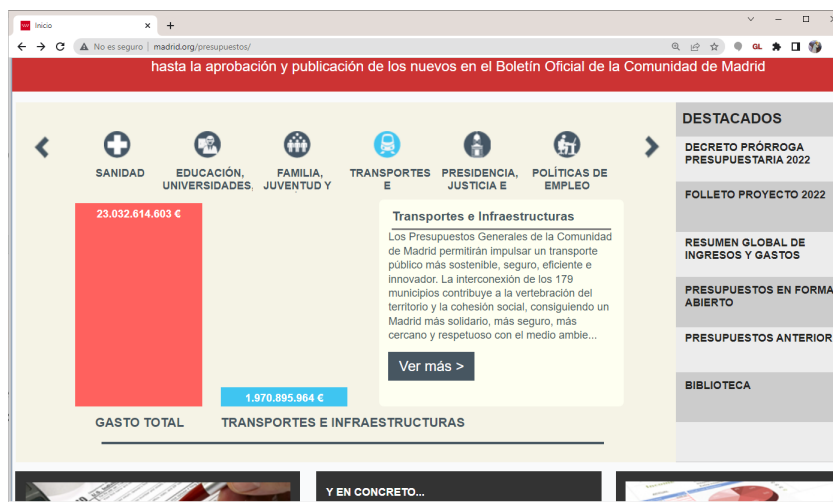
Inicio
No es seguro | madrid.org/presupuestos/
GL

hasta la aprobación y publicación de los nuevos en el Boletín Oficial de la Comunidad de Madrid

SANIDAD
EDUCACIÓN, UNIVERSIDADES,
FAMILIA, JUVENTUD Y
TRANSPORTES E
PRESIDENCIA, JUSTICIA E
POLÍTICAS DE EMPLEO

23.032.614.603 €

Transportes e Infraestructuras

Los Presupuestos Generales de la Comunidad de Madrid permitirán impulsar un transporte público más sostenible, seguro, eficiente e innovador. La interconexión de los 179 municipios contribuye a la vertebración del territorio y la cohesión social, consiguiendo un Madrid más solidario, más seguro, más cercano y respetuoso con el medio ambie...

Ver más >

1.970.895.964 €

GASTO TOTAL
TRANSPORTES E INFRAESTRUCTURAS

DESTACADOS
DECRETO PRÓRROGA PRESUPUESTARIA 2022
FOLLETO PROYECTO 2022
RESUMEN GLOBAL DE INGRESOS Y GASTOS
PRESUPUESTOS EN FORMA ABIERTO
PRESUPUESTOS ANTERIOR
BIBLIOTECA

Y EN CONCRETO...